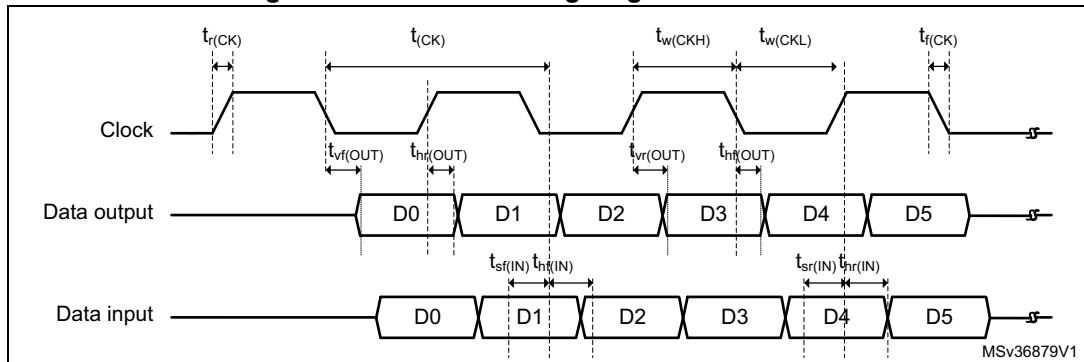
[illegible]g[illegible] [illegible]g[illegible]

$t_{r(CK)}$ $t_{(CK)}$ $t_{w(CKH)}$ $t_{w(CKL)}$ $t_{f(CK)}$

Clock

$t_{vf(OUT)}$ $t_{hr(OUT)}$ $t_{vr(OUT)}$ $t_{hf(OUT)}$

Data output D0 D1 D2 D3 D4 D5

$t_{sf(IN)}$ $t_{hf(IN)}$ $t_{sr(IN)}$ $t_{hr(IN)}$

Data input D0 D1 D2 D3 D4 D5

MSv36879V1